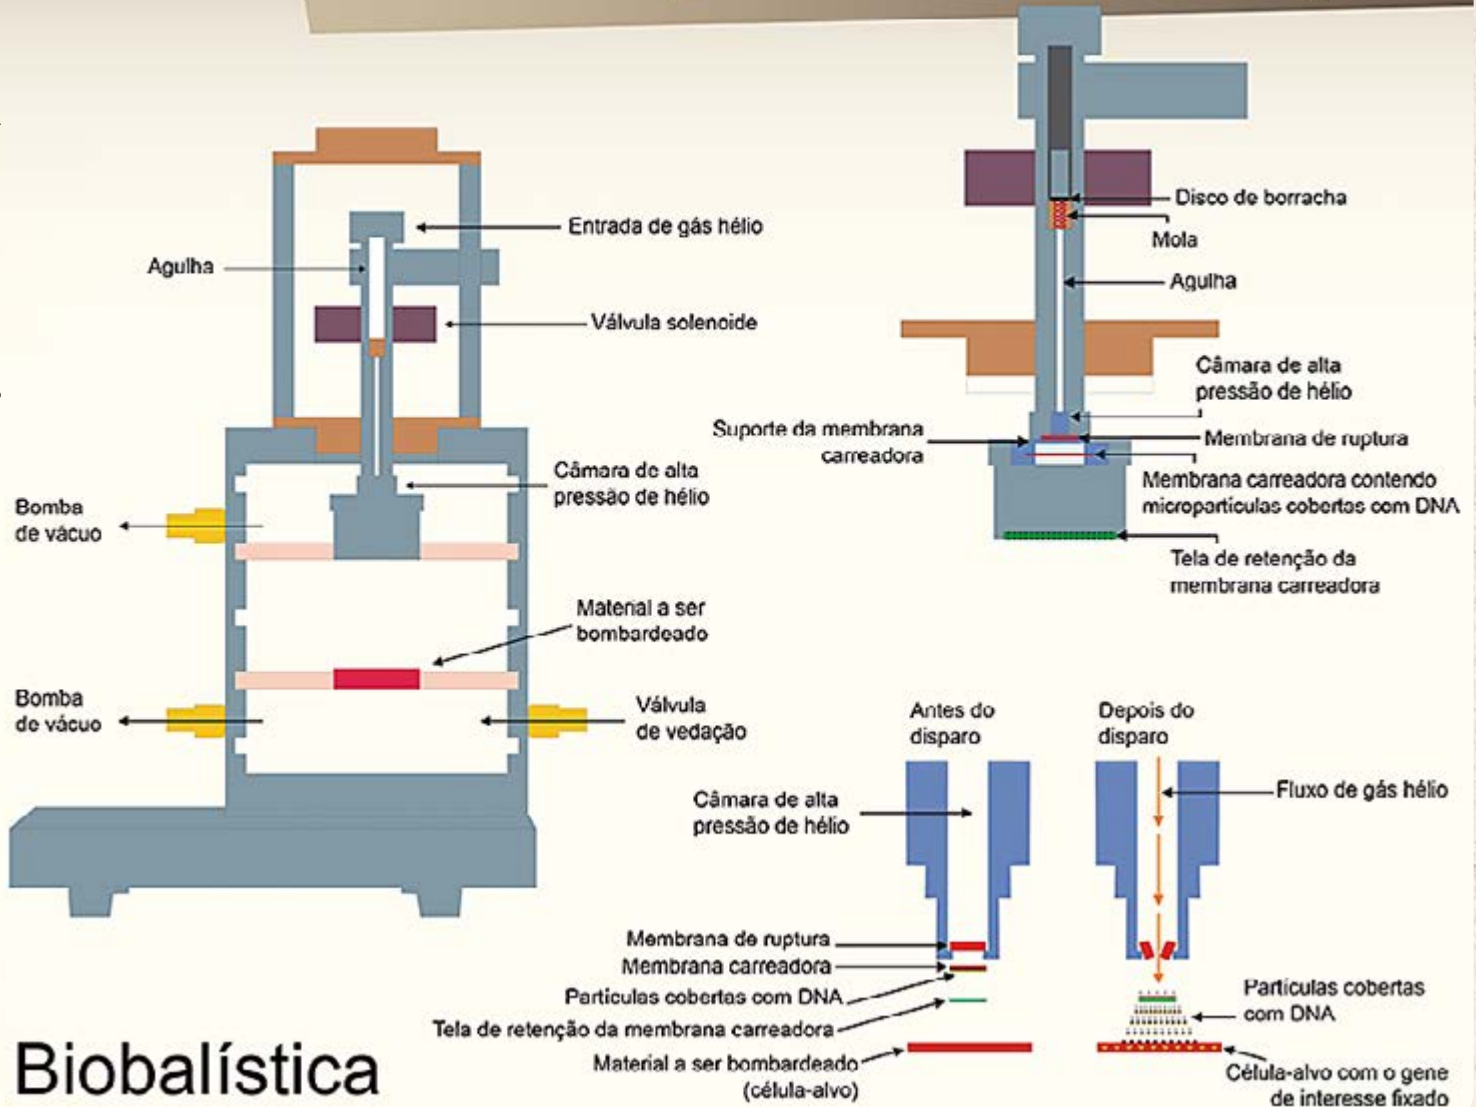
Entrada de gás hélio

Agulha

Válvula solenoide

Câmara de alta pressão de hélio

Bomba de vácuo

Material a ser bombardeado

Bomba de vácuo

Válvula de vedação

Disco de borracha

Mola

Agulha

Câmara de alta pressão de hélio

Suporte da membrana carreadora

Membrana de ruptura

Membrana carreadora contendo micropartículas cobertas com DNA

Tela de retenção da membrana carreadora

Antes do disparo

Depois do disparo

Câmara de alta pressão de hélio

Fluxo de gás hélio

Membrana de ruptura

Membrana carreadora

Partículas cobertas com DNA

Tela de retenção da membrana carreadora

Material a ser bombardeado (célula-alvo)

Partículas cobertas com DNA

Célula-alvo com o gene de interesse fixado

Biobalística